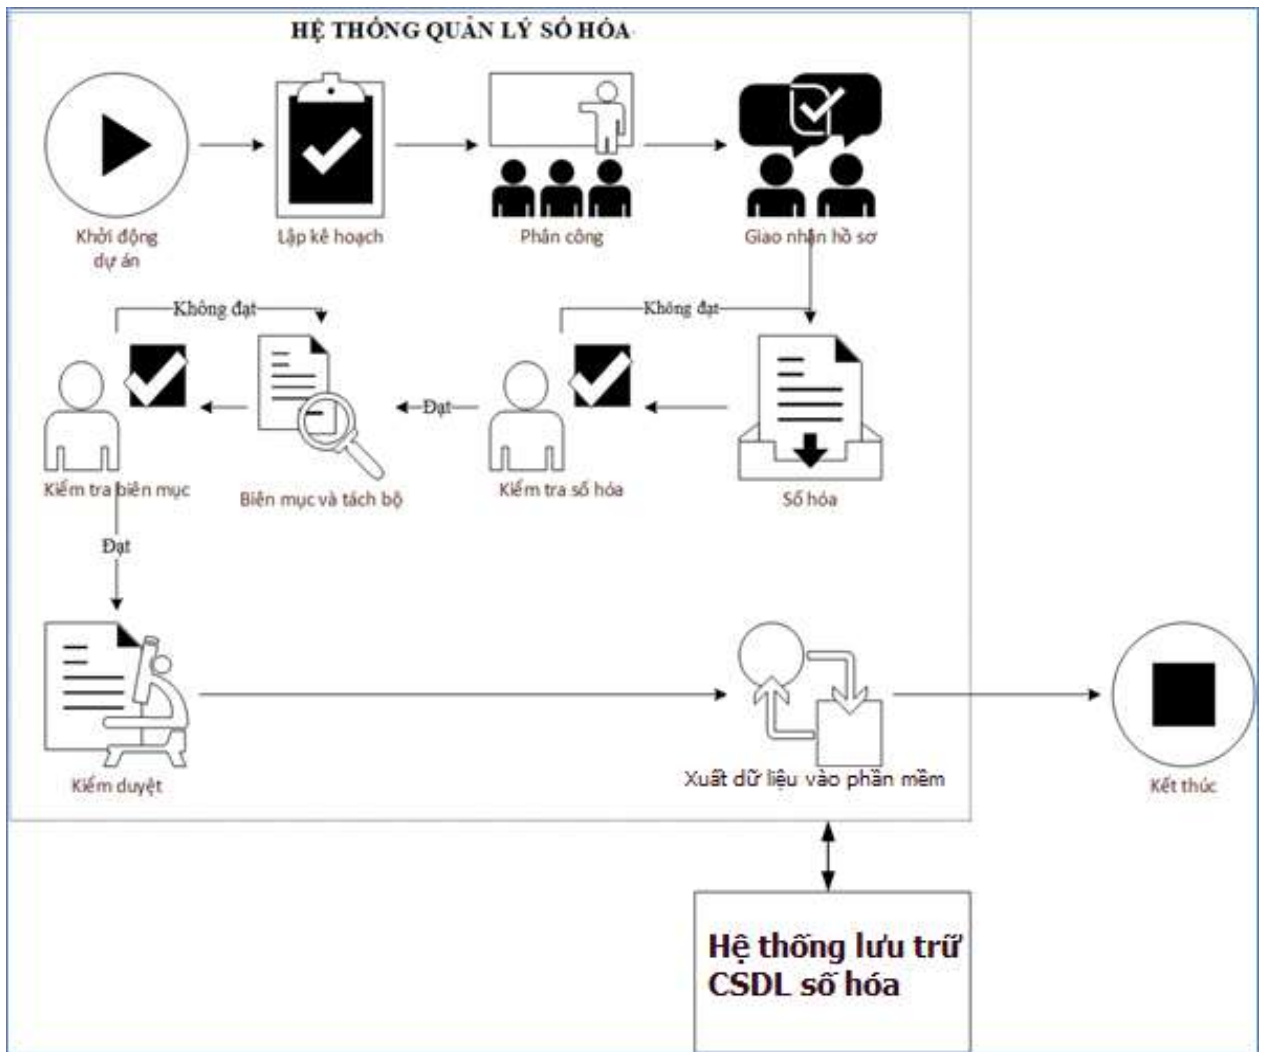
HỆ THỐNG QUẢN LÝ SỐ HÓA

Khởi động dự án

Lập kế hoạch

Phân công

Giao nhận hồ sơ

Không đạt

Không đạt

Đạt

Kiểm tra biên mục

Biên mục và tách bộ

Kiểm tra số hóa

Số hóa

Đạt

Kiểm duyệt

Xuất dữ liệu vào phần mềm

Kết thúc

Hệ thống lưu trữ CSDL số hóa